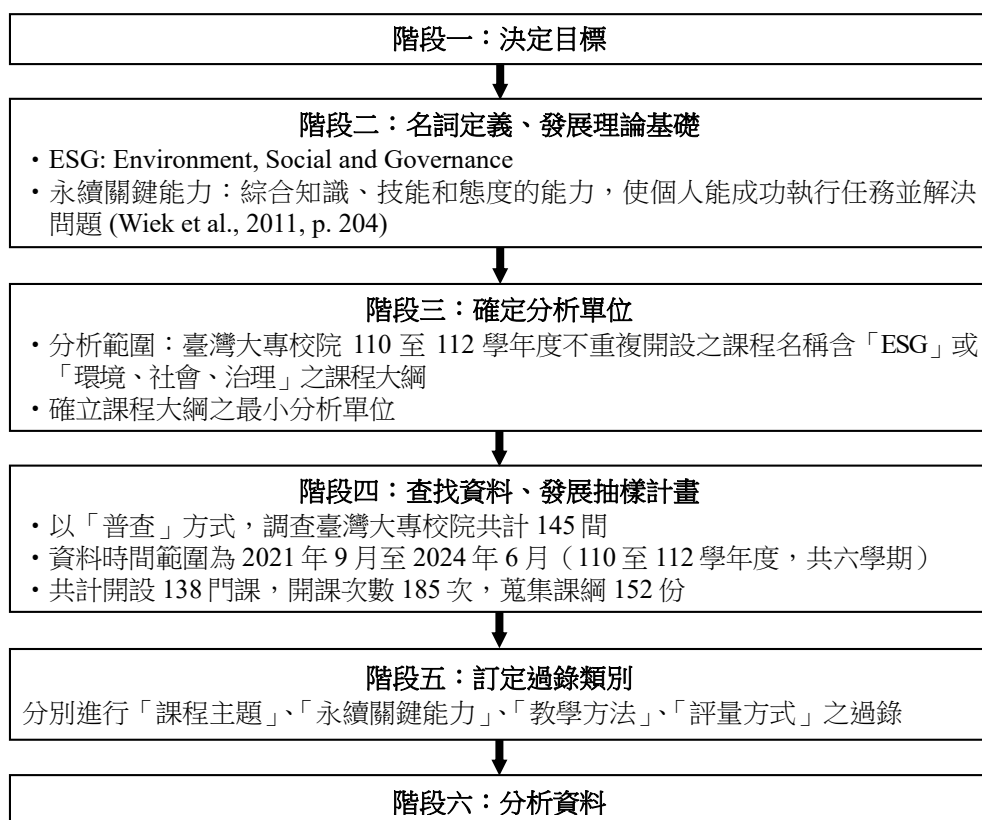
階段一：決定目標

階段二：名詞定義、發展理論基礎
・ESG: Environment, Social and Governance
・永續關鍵能力：綜合知識、技能和態度的能力，使個人能成功執行任務並解決問題 (Wiek et al., 2011, p. 204)

階段三：確定分析單位
・分析範圍：臺灣大專校院 110 至 112 學年度不重複開設之課程名稱含「ESG」或「環境、社會、治理」之課程大綱
・確立課程大綱之最小分析單位

階段四：查找資料、發展抽樣計畫
・以「普查」方式，調查臺灣大專校院共計 145 間
・資料時間範圍為 2021 年 9 月至 2024 年 6 月（110 至 112 學年度，共六學期）
・共計開設 138 門課，開課次數 185 次，蒐集課綱 152 份

階段五：訂定過錄類別
分別進行「課程主題」、「永續關鍵能力」、「教學方法」、「評量方式」之過錄

階段六：分析資料